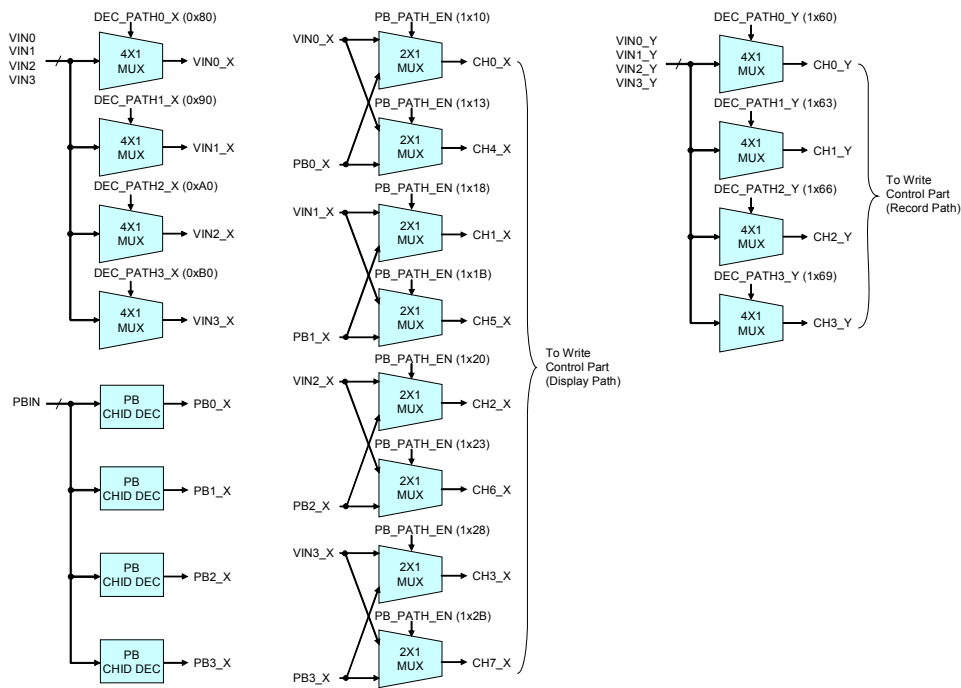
VIN0
VIN1
VIN2
VIN3

DEC_PATH0_X (0x80)
4X1 MUX
VIN0_X

DEC_PATH1_X (0x90)
4X1 MUX
VIN1_X

DEC_PATH2_X (0xA0)
4X1 MUX
VIN2_X

DEC_PATH3_X (0xB0)
4X1 MUX
VIN3_X

PBIN
PB CHID DEC
PB0_X
PB CHID DEC
PB1_X
PB CHID DEC
PB2_X
PB CHID DEC
PB3_X

PB_PATH_EN (1x10)
VIN0_X
2X1 MUX
CH0_X
PB_PATH_EN (1x13)
PB0_X
2X1 MUX
CH4_X

PB_PATH_EN (1x18)
VIN1_X
2X1 MUX
CH1_X
PB_PATH_EN (1x1B)
PB1_X
2X1 MUX
CH5_X

PB_PATH_EN (1x20)
VIN2_X
2X1 MUX
CH2_X
PB_PATH_EN (1x23)
PB2_X
2X1 MUX
CH6_X

PB_PATH_EN (1x28)
VIN3_X
2X1 MUX
CH3_X
PB_PATH_EN (1x2B)
PB3_X
2X1 MUX
CH7_X

To Write Control Part (Display Path)

VIN0_Y
VIN1_Y
VIN2_Y
VIN3_Y

DEC_PATH0_Y (1x60)
4X1 MUX
CH0_Y
DEC_PATH1_Y (1x63)
4X1 MUX
CH1_Y
DEC_PATH2_Y (1x66)
4X1 MUX
CH2_Y
DEC_PATH3_Y (1x69)
4X1 MUX
CH3_Y

To Write Control Part (Record Path)